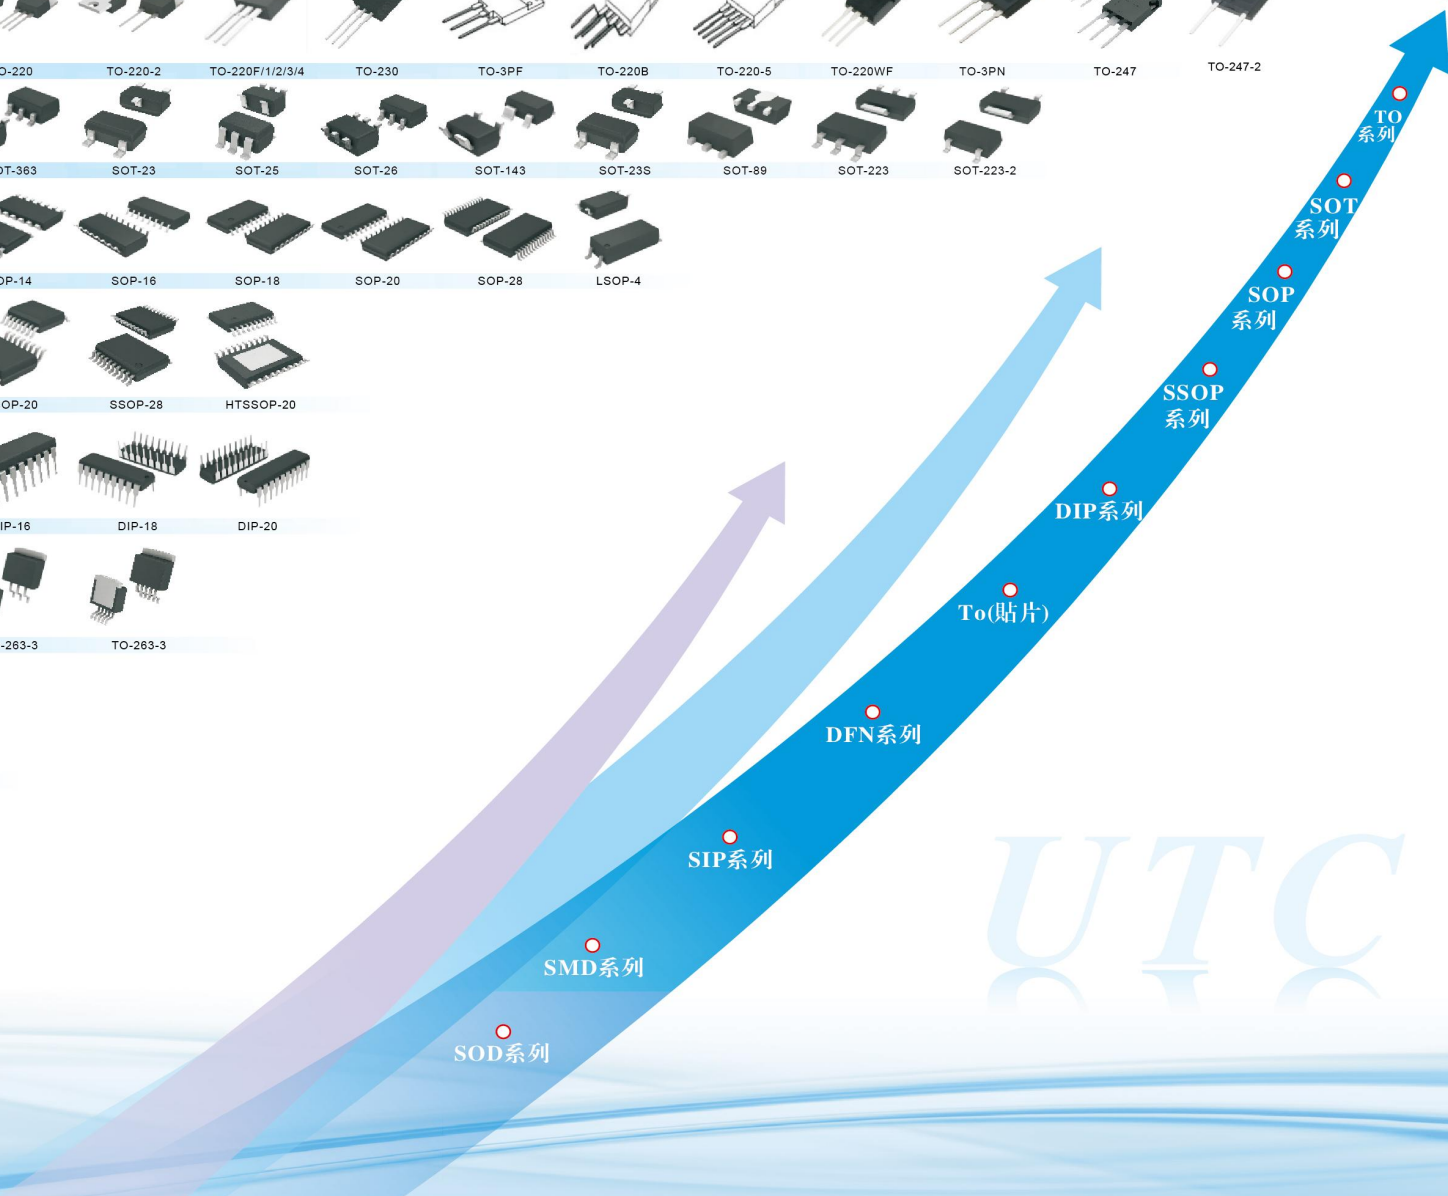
O-220 TO-220-2 TO-220F/1/2/3/4 TO-230 TO-3PF TO-220B TO-220-5 TO-220WF TO-3PN TO-247 TO-247-2

T-363 SOT-23 SOT-25 SOT-26 SOT-143 SOT-23S SOT-89 SOT-223 SOT-223-2

P-14 SOP-16 SOP-18 SOP-20 SOP-28 LSOP-4

OP-20 SSOP-28 HTSSOP-20

IP-16 DIP-18 DIP-20

-263-3 TO-263-3

TO 系列

SOT 系列

SOP 系列

SSOP 系列

DIP系列

To(貼片)

DFN系列

SIP系列

SMD系列

SOD系列

UTC